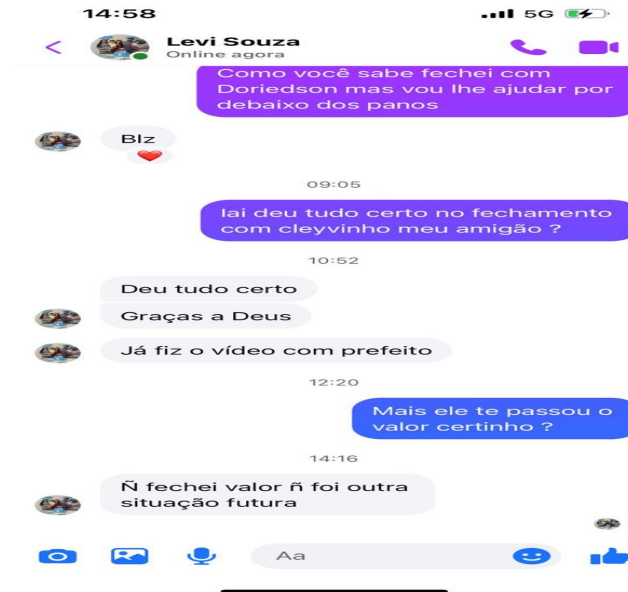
14:58

5G

Levi Souza
Online agora

Como você sabe fechei com Doriedson mas vou lhe ajudar por debaixo dos panos

Blz

09:05

Iai deu tudo certo no fechamento com cleyvinho meu amigão ?

10:52

Deu tudo certo

Graças a Deus

Já fiz o vídeo com prefeito

12:20

Mais ele te passou o valor certinho ?

14:16

Ñ fechei valor ñ foi outra situação futura

Aa